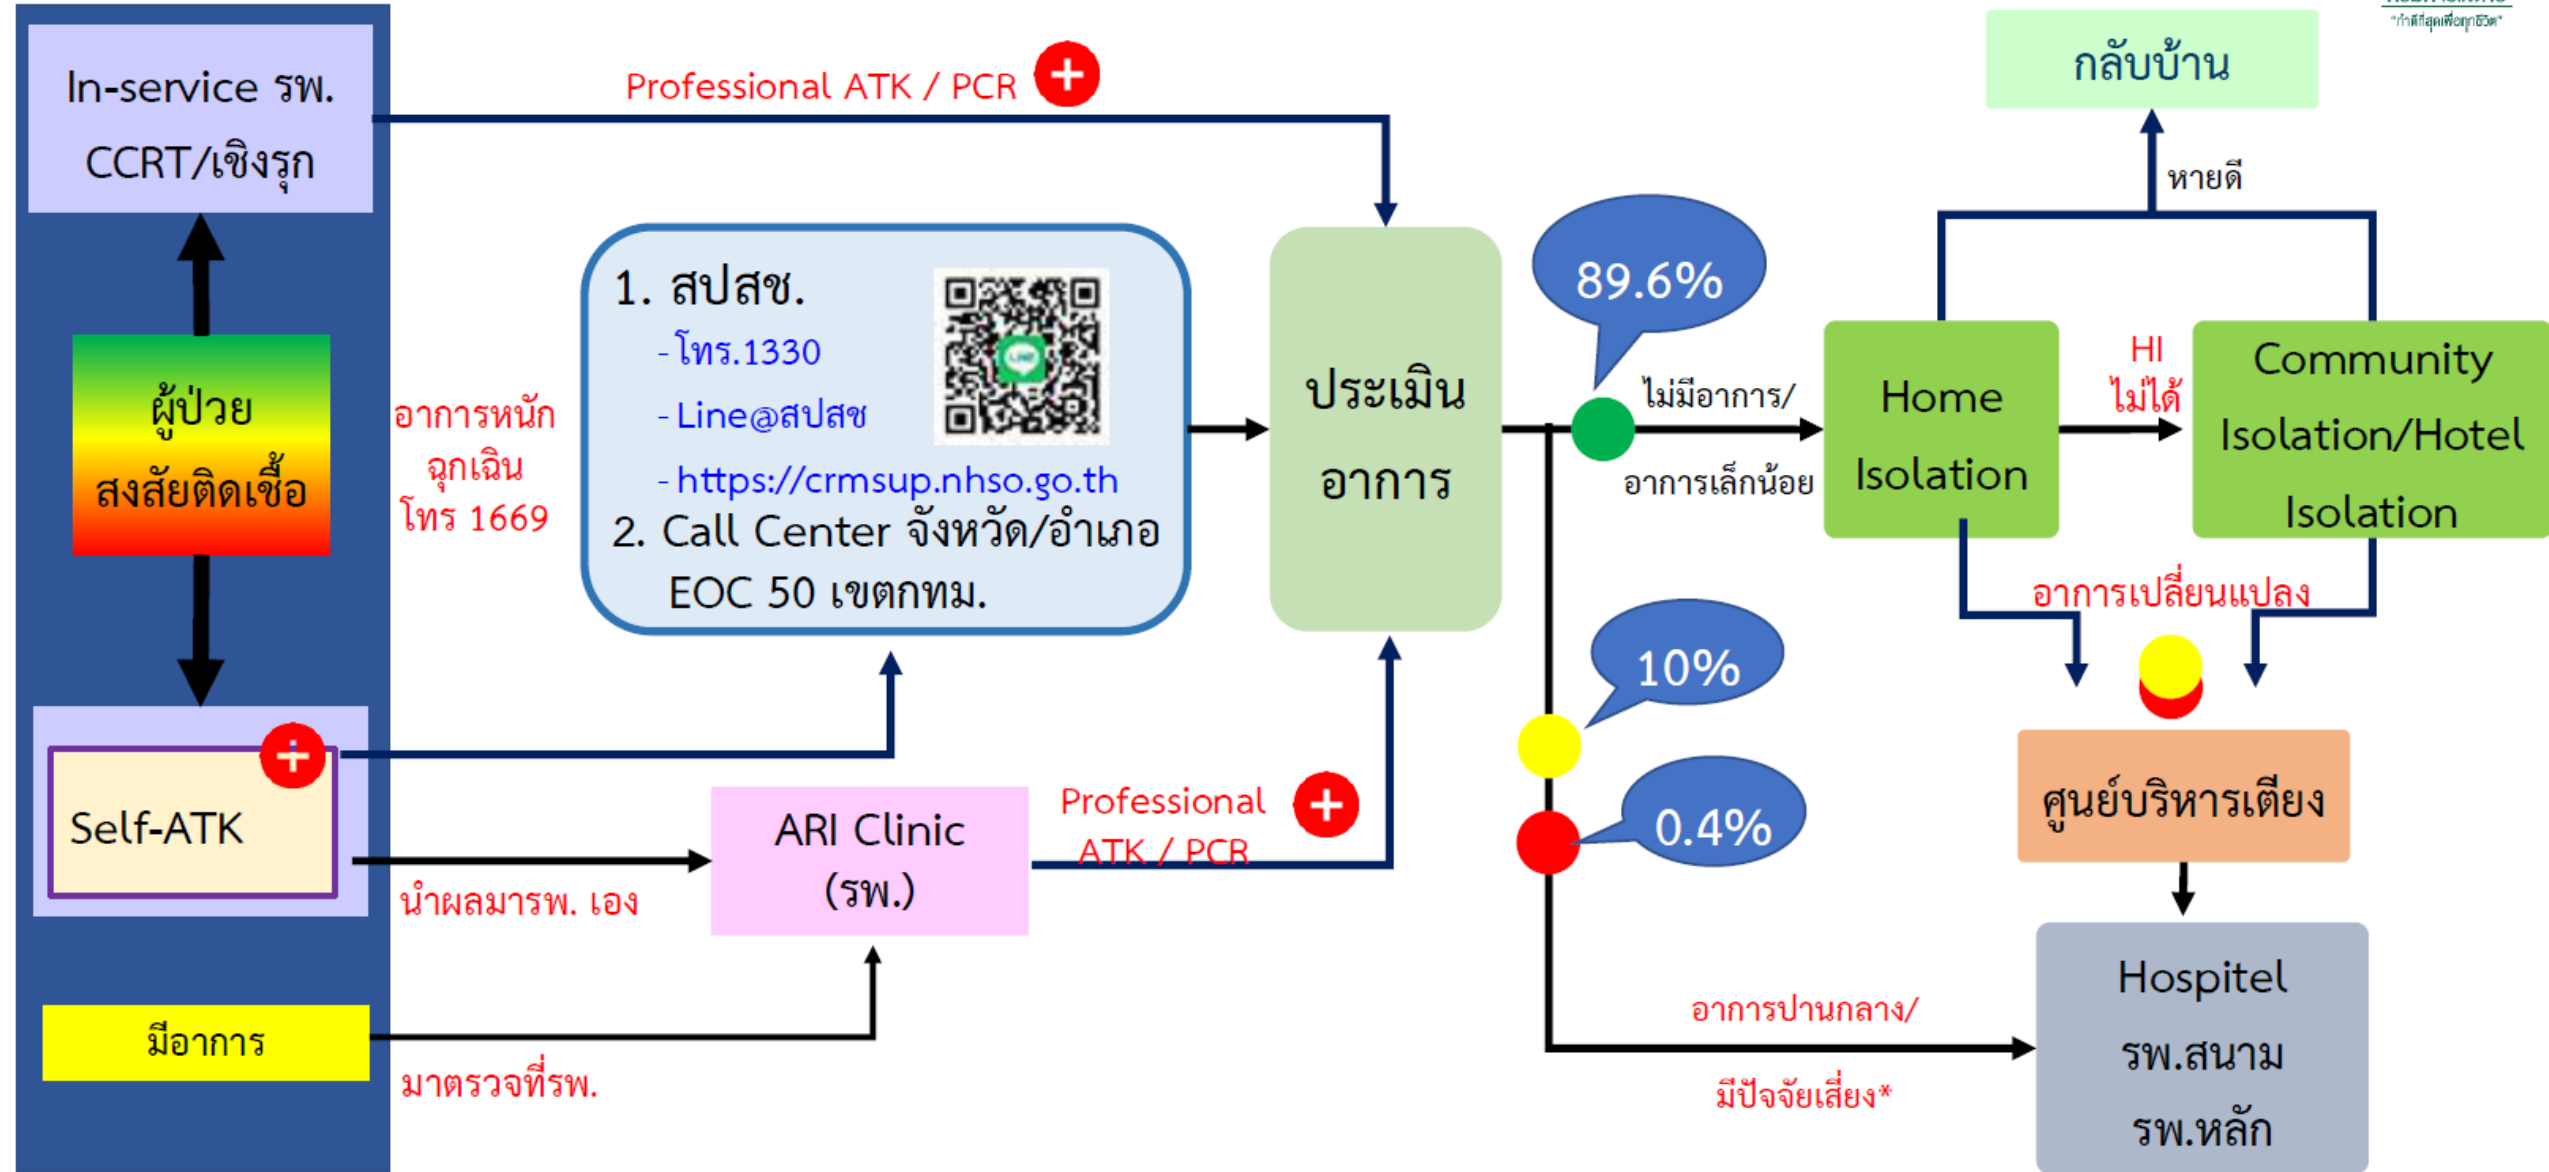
"ทำดีที่สุดเพื่อทุกชีวิต"

In-service รพ.
CCRT/เชิงรุก

ผู้ป่วย
สงสัยติดเชื้อ

Self-ATK

มีอาการ

Professional ATK / PCR

อาการหนัก
ฉุกเฉิน
โทร 1669

1. สปสช.
- โทร.1330
- Line@สปสช
- https://crmsup.nhso.go.th
2. Call Center จังหวัด/อำเภอ
EOC 50 เขตกทม.

นำผลมารพ. เอง

ARI Clinic
(รพ.)

Professional
ATK / PCR

มาตรวจที่รพ.

ประเมิน
อาการ

89.6%

ไม่มีอาการ/
อาการเล็กน้อย

10%

0.4%

อาการปานกลาง/
มีปัจจัยเสี่ยง*

กลับบ้าน

หายดี

Home
Isolation

HI
ไม่ได้

Community
Isolation/Hotel
Isolation

อาการเปลี่ยนแปลง

ศูนย์บริหารเตียง

Hospitel
รพ.สนาม
รพ.หลัก